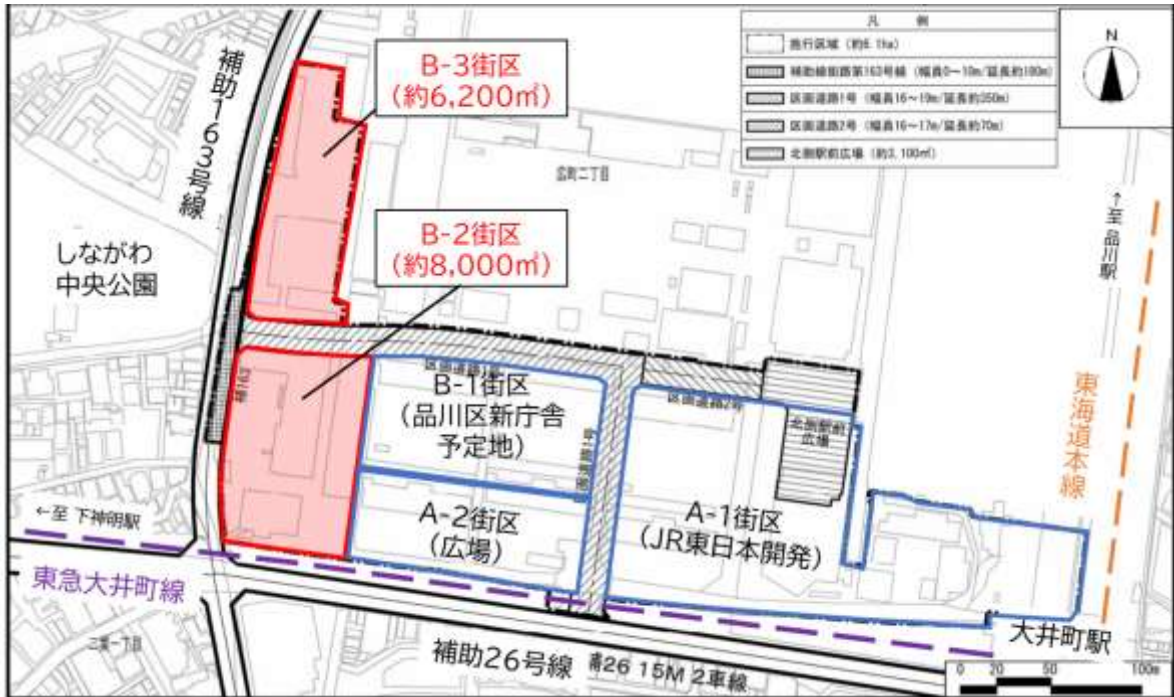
凡　例

施行区域（約6.1ha）

補助線街路第163号線（幅員0～10m/延長約100m）

区画道路1号（幅員16～19m/延長約350m）

区画道路2号（幅員16～17m/延長約70m）

北側駅前広場（約3,100㎡）

N

補助163号線

B-3街区
（約6,200㎡）

広町二丁目

B-2街区
（約8,000㎡）

↑至 品川駅

しながわ中央公園

区画道路1号

B-1街区
（品川区新庁舎予定地）

区画道路2号

北側駅前広場

東海道本線

A-2街区
（広場）

A-1街区
（JR東日本開発）

←至 下神明駅

東急大井町線

二葉一丁目

大井町駅

補助26号線　幕26 15M 2車線

0　20　50　100m